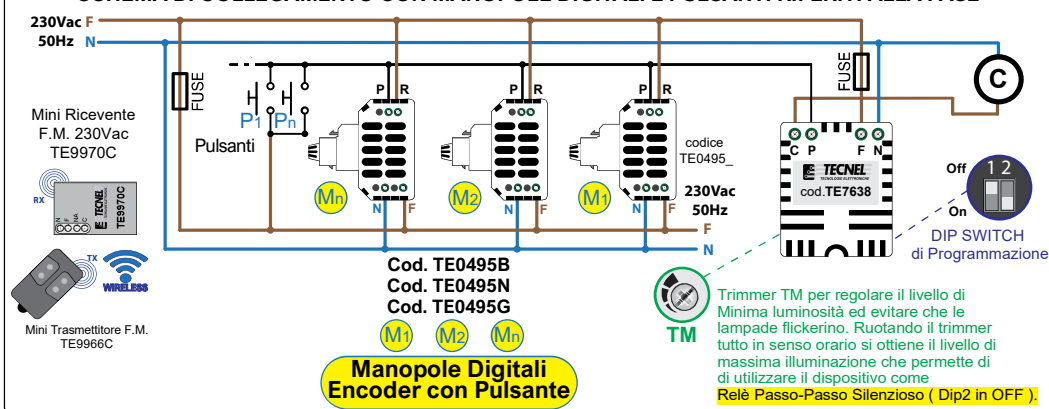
230Vac F
50Hz N

FUSE
P1 Pn
Pulsanti

Mini Ricevente
F.M. 230Vac
TE9970C

RX
TECNEL
TE9970C

TX
WIRELESS

Mini Trasmettitore F.M.
TE9966C

P R
Mn
N F

P R
M2
N F

P R
M1
N F

codice
TE0495_

230Vac
50Hz

F
N

Cod. TE0495B
Cod. TE0495N
Cod. TE0495G

M1 M2 Mn

Manopole Digitali
Encoder con Pulsante

FUSE
C

C P F N
TECNEL
cod.TE7638

Off 1 2
On

DIP SWITCH
di Programmazione

TM

Trimmer TM per regolare il livello di Minima luminosità ed evitare che le lampade flickerino. Ruotando il trimmer tutto in senso orario si ottiene il livello di massima illuminazione che permette di di utilizzare il dispositivo come
Relè Passo-Passo Silenzioso ( Dip2 in OFF ).